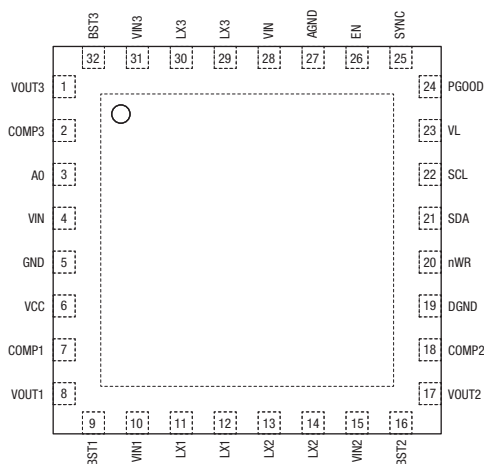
BST3
VIN3
LX3
LX3
VIN
AGND
EN
SYNC
32
31
30
29
28
27
26
25

VOUT3 1
COMP3 2
A0 3
VIN 4
GND 5
VCC 6
COMP1 7
VOUT1 8

24 PGOOD
23 VL
22 SCL
21 SDA
20 nWR
19 DGND
18 COMP2
17 VOUT2

9
10
11
12
13
14
15
16
BST1
VIN1
LX1
LX1
LX2
LX2
VIN2
BST2